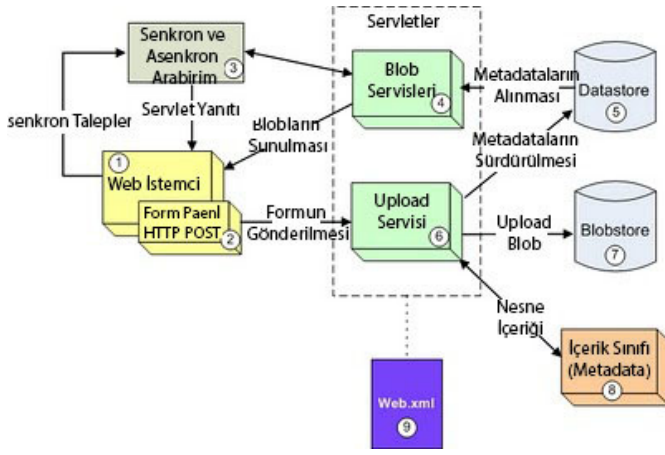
Servletler

Senkron ve Asenkron Arabirim ③

senkron Talepler

Servlet Yanıtı

Blob Servisleri ④

Metadataların Alınması

Datastore ⑤

Blobların Sunulması

Metadataların Sürdürülmesi

① Web İstemci

Form Paenl HTTP POST ②

Formun Gönderilmesi

Upload Servisi ⑥

Upload Blob

Blobstore ⑦

Nesne İçeriği

İçerik Sınıfı (Metadata) ⑧

Web.xml ⑨